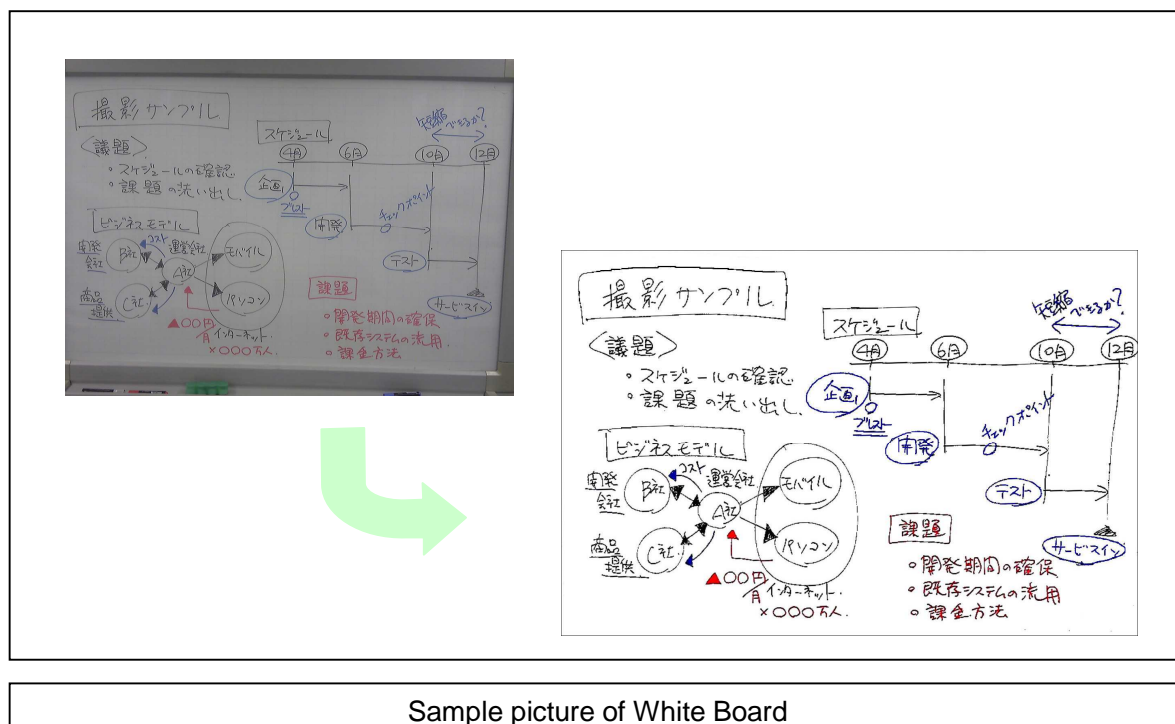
撮影サンプル

〈議題〉
◦スケジュールの確認
◦課題の洗い出し

スケジュール
4月 6月 10月 12月
短縮できるか?
企画
ブレスト
開発
チェックポイント
テスト
サービスイン

ビジネスモデル
開発会社
B社
コスト
運営会社
A社
モバイル
パソコン
商品提供
C社
▲〇〇円/月
インターネット
×〇〇〇万人

課題
◦開発期間の確保
◦既存システムの流用
◦課金方法

撮影サンプル

〈議題〉
◦スケジュールの確認
◦課題の洗い出し

スケジュール
4月 6月 10月 12月
短縮できるか?
企画
ブレスト
開発
チェックポイント
テスト
サービスイン

ビジネスモデル
開発会社
B社
コスト
運営会社
A社
モバイル
パソコン
商品提供
C社
▲〇〇円/月
インターネット
×〇〇〇万人

課題
◦開発期間の確保
◦既存システムの流用
◦課金方法

Sample picture of White Board